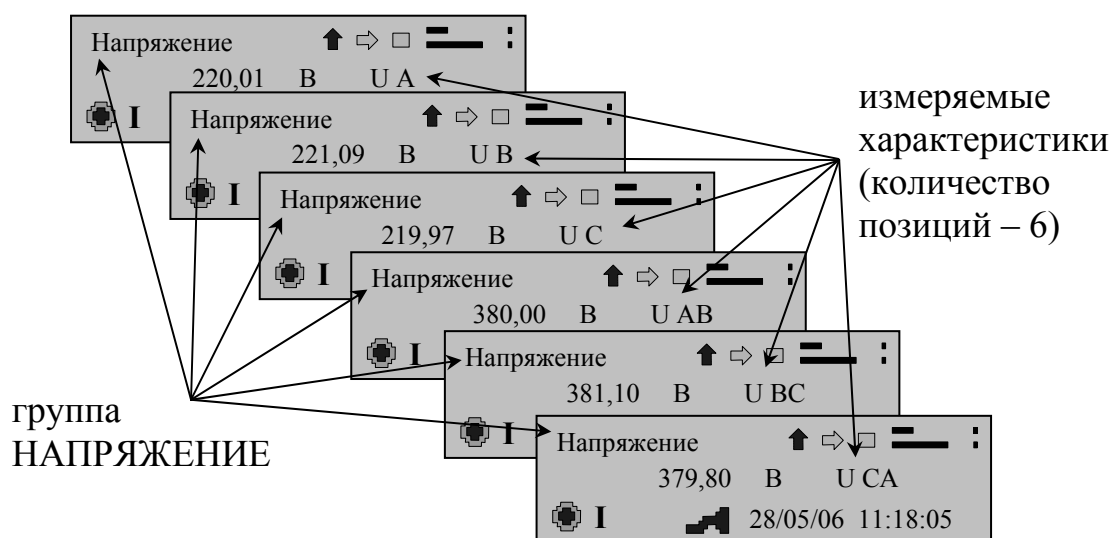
Напряжение
220,01 В U A
I

Напряжение
221,09 В U B
I

Напряжение
219,97 В U C
I

Напряжение
380,00 В U AB
I

Напряжение
381,10 В U BC
I

Напряжение
379,80 В U CA
I 28/05/06 11:18:05

измеряемые характеристики (количество позиций – 6)

группа НАПРЯЖЕНИЕ